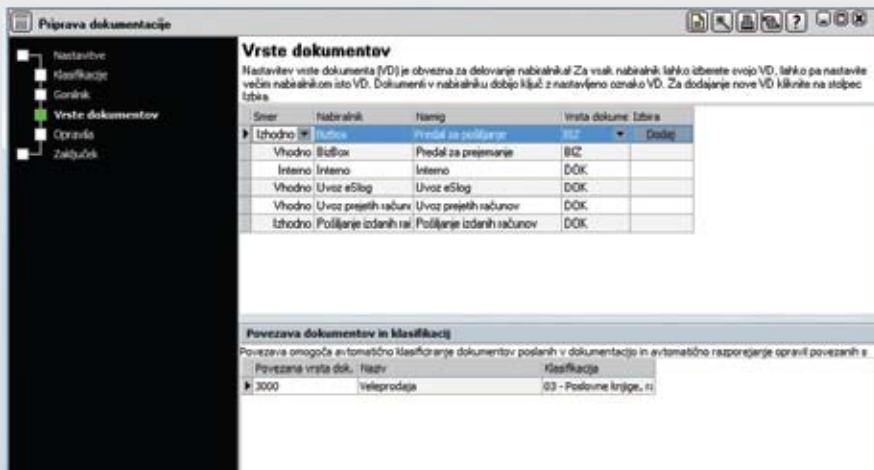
Priprava dokumentacije

Nastavitve
Klasifikacije
Gonilnik
Vrste dokumentov
Opravila
Zaključek

Vrste dokumentov

Nastavitev vrste dokumenta (VD) je obvezna za delovanje nabiralnikal Za vsak nabiralnik lahko izberete svojo VD, lahko pa nastavite večim nabiralnikom isto VD. Dokumenti v nabiralniku dobijo ključ z nastavljeno oznako VD. Za dodajanje nove VD kliknite na stolpec Izbira

| Smer | Nabiralnik | Namig | Vrsta dokume | Izbira |
|---|---|---|---|---|
| Izhodno | BizBox | Predal za pošiljanje | BIZ | Dodaj |
| Vhodno | BizBox | Predal za prejemanje | BIZ | |
| Interno | Interno | Interno | DOK | |
| Vhodno | Uvoz eSlog | Uvoz eSlog | DOK | |
| Vhodno | Uvoz prejetih računo | Uvoz prejetih računov | DOK | |
| Izhodno | Pošiljanje izdanih rai | Pošiljanje izdanih računov | DOK | |

Povezava dokumentov in klasifikacij

Povezava omogoča avtomatično klasificiranje dokumentov poslanih v dokumentacijo in avtomatično razporejanje opravil povezanih s

| Povezana vrsta dok. | Naziv | Klasifikacija |
|---|---|---|
| 3000 | Veleprodaja | 03 - Poslovne knjige, ra |